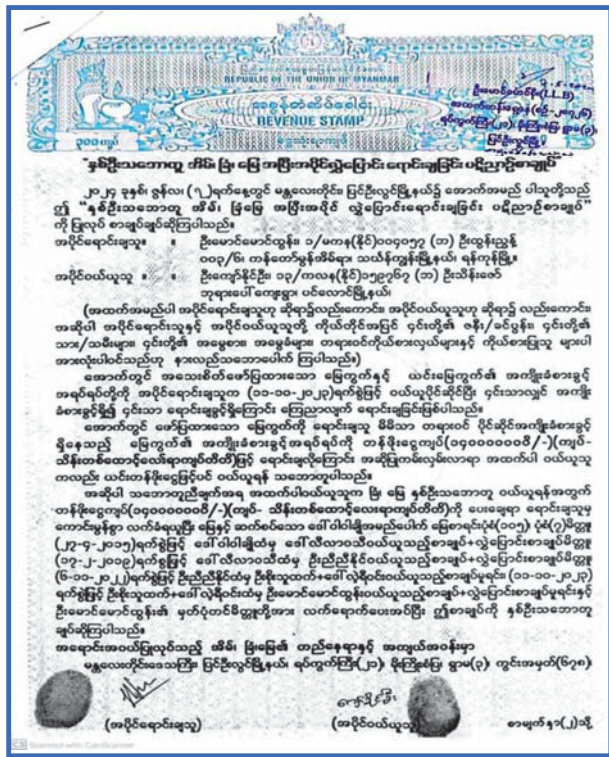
REPUBLIC OF THE UNION OF MYANMAR
အခွန်တံဆိပ်ခေါင်း
REVENUE STAMP
၁၀၀ ကျပ်

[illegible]

"နှစ်ဦးသဘောတူ အိမ်၊ မြေ အပြီးအပိုင်လွှဲပြောင်းရောင်းချခြင်း ပဋိညာဉ်စာချုပ်"

၂၀၂၅ ခုနှစ်၊ ဇွန်လ (၇) ရက်နေ့တွင် မန္တလေးတိုင်း ပြင်ဦးလွင်မြို့နယ်၌ အောက်အမည် ပါသူတို့သည် ဤ "နှစ်ဦးသဘောတူ အိမ်၊ မြေ အပြီးအပိုင် လွှဲပြောင်းရောင်းချခြင်း ပဋိညာဉ်စာချုပ်" ကို ပြုလုပ် ချုပ်ဆိုကြပါသည်။

အပိုင်ရောင်းချသူ ။ ဦးမောင်မောင်ထွန်း ၁/မကန(နိုင်)၀၀၉၀၅၇ (ဘ) ဦးထွန်းညွန့် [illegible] ရန်ကုန်မြို့။

အပိုင်ဝယ်ယူသူ ။ ဦးကျော်မိုးဦး ၁၃/ကလန(နိုင်)၁၅၉၀၆၇ (ဘ) ဦးသိန်းဇော် ဘုရားပေါ် ကျေးရွာ၊ ပင်လောင်းမြို့နယ်။

(အထက်အမည်ပါ အပိုင်ရောင်းချသူဟု ဆိုရာ၌လည်းကောင်း၊ အပိုင်ဝယ်ယူသူဟု ဆိုရာ၌ လည်းကောင်း အဆိုပါ အပိုင်ရောင်းသူနှင့် အပိုင်ဝယ်ယူသူတို့ ကိုယ်တိုင်အပြင် ၎င်းတို့၏ ဇနီး/ခင်ပွန်း၊ ၎င်းတို့၏ သား/သမီးများ၊ ၎င်းတို့၏ အမွေစား အမွေခံများ၊ တရားဝင်ကိုယ်စားလှယ်များနှင့် ကိုယ်စားပြုသူ များပါ အားလုံးပါဝင်သည်ဟု နားလည်သဘောပေါက် ကြပါသည်။)

အောက်တွင် အသေးစိတ်ဖော်ပြထားသော မြေကွက်နှင့် ယင်းမြေကွက်၏ အကျိုးခံစားခွင့် အရပ်ရပ်တို့ကို အပိုင်ရောင်းချသူက (၁၁-၀၀-၂၀၂၅) ရက်စွဲဖြင့် ဝယ်ယူပိုင်ဆိုင်ပြီး ၎င်းသာလျှင် အကျိုးခံစားခွင့်ရှိ၍ ၎င်းသာ ရောင်းချခွင့်ရှိကြောင်း ကြေညာလျက် ရောင်းချခြင်းဖြစ်ပါသည်။

အောက်တွင် ဖော်ပြထားသော မြေကွက်နှင့် ရောင်းချသူ မိမိသာ တရားဝင် ပိုင်ဆိုင်အကျိုးခံစားခွင့် ရှိနေသည့် မြေကွက်၏ အကျိုးခံစားခွင့် အရပ်ရပ်ကို တစ်ဖိုးငွေကျပ် (၁၄၀၀၀၀၀၀၀/-) (ကျပ်-သိန်းတစ်ထောင့်လေးရာကျပ်တိတိ) ဖြင့် ရောင်းချလိုကြောင်း အဆိုပြုကမ်းလှမ်းလာရာ အထက်ပါ ဝယ်ယူသူကလည်း ယင်းတန်ဖိုးငွေဖြင့်ပင် ဝယ်ယူရန် သဘောတူပါသည်။

အဆိုပါ သဘောတူညီချက်အရ အထက်ပါဝယ်ယူသူက မြေ နှစ်ဦးသဘောတူ ဝယ်ယူရန်အတွက် တန်ဖိုးငွေကျပ် (၁၄၀၀၀၀၀၀၀/-) (ကျပ်- သိန်းတစ်ထောင့်လေးရာကျပ်တိတိ) ကို ပေးချေရာ ရောင်းချသူမှ ကောင်းမွန်စွာ လက်ခံရယူပြီး မြေနှင့် ဆက်စပ်သော ဒေါ်ပါဝါချိုးအမည်ပေါက် မြေစာရင်းပုံစံ (၁၀၅) ပုံစံ (၇) မိတ္တူ (၂၅-၅-၂၀၁၅) ရက်စွဲဖြင့် ဒေါ်ပါဝါချိုထံမှ ဒေါ်လီလာဝသီထံ ဝယ်ယူသည့်စာချုပ်+လွှဲပြောင်းစာချုပ်မိတ္တူ (၀၅-၂-၂၀၁၉) ရက်စွဲဖြင့် ဒေါ်လီလာဝသီထံမှ ဦးညီညီနိုင်ထံ ဝယ်ယူသည့်စာချုပ်+လွှဲပြောင်းစာချုပ်မိတ္တူ (၆-၁၁-၂၀၂၂) ရက်စွဲဖြင့် ဦးညီညီနိုင်ထံမှ ဦးစိုးသူထက်+ဒေါ်လှိုင်လှိုင်ထံ ဝယ်ယူသည့်စာချုပ်မူရင်း (၁၁-၁၀-၂၀၂၃) ရက်စွဲဖြင့် ဦးစိုးသူထက်+ဒေါ်လှိုင်လှိုင်ထံမှ ဦးမောင်မောင်ထွန်းထံ ဝယ်ယူသည့်စာချုပ်+လွှဲပြောင်းစာချုပ်မူရင်းနှင့် ဦးမောင်မောင်ထွန်း၏ မှတ်ပုံတင်မိတ္တူတို့အား လက်ရောက်ပေးအပ်ပြီး ဤစာချုပ်ကို နှစ်ဦးသဘောတူ ချုပ်ဆိုကြပါသည်။

အရောင်းအဝယ်ပြုလုပ်သည့် အိမ်၊ မြေ၏ တည်နေရာနှင့် အကျယ်အဝန်းမှာ
မန္တလေးတိုင်းဒေသကြီး ပြင်ဦးလွင်မြို့နယ်၊ ရပ်ကွက်ကြီး(၂၀)၊ ဗိုလ်ကြီးနံရိုး ရွာမ(၃) ကွင်းအမှတ်(၆၇၈)

(အပိုင်ရောင်းချသူ)
(အပိုင်ဝယ်ယူသူ)
စာမျက်နှာ(၂)သို့
Scanned with CamScanner